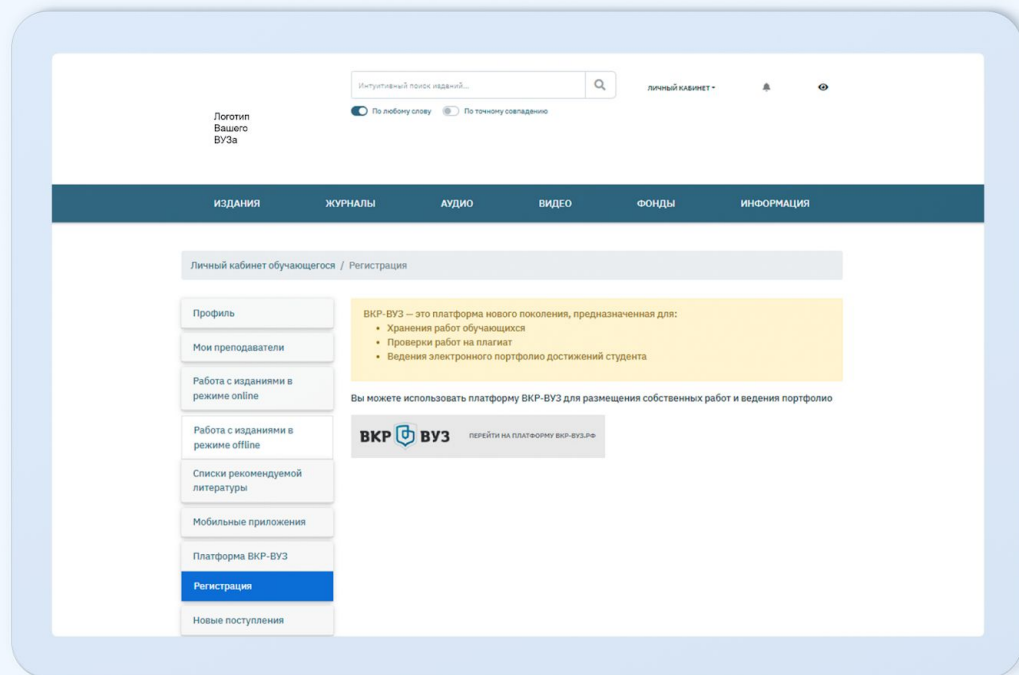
Логотип
Вашего
ВУЗа

Интуитивный поиск изданий...

По любому слову По точному совпадению

ЛИЧНЫЙ КАБИНЕТ

ИЗДАНИЯ ЖУРНАЛЫ АУДИО ВИДЕО ФОНДЫ ИНФОРМАЦИЯ

Личный кабинет обучающегося / Регистрация

Профиль

Мои преподаватели

Работа с изданиями в режиме online

Работа с изданиями в режиме offline

Списки рекомендуемой литературы

Мобильные приложения

Платформа ВКР-ВУЗ

Регистрация

Новые поступления

ВКР-ВУЗ — это платформа нового поколения, предназначенная для:
• Хранения работ обучающихся
• Проверки работ на плагиат
• Ведения электронного портфолио достижений студента

Вы можете использовать платформу ВКР-ВУЗ для размещения собственных работ и ведения портфолио

ВКР ВУЗ ПЕРЕЙТИ НА ПЛАТФОРМУ ВКР-ВУЗ.РФ